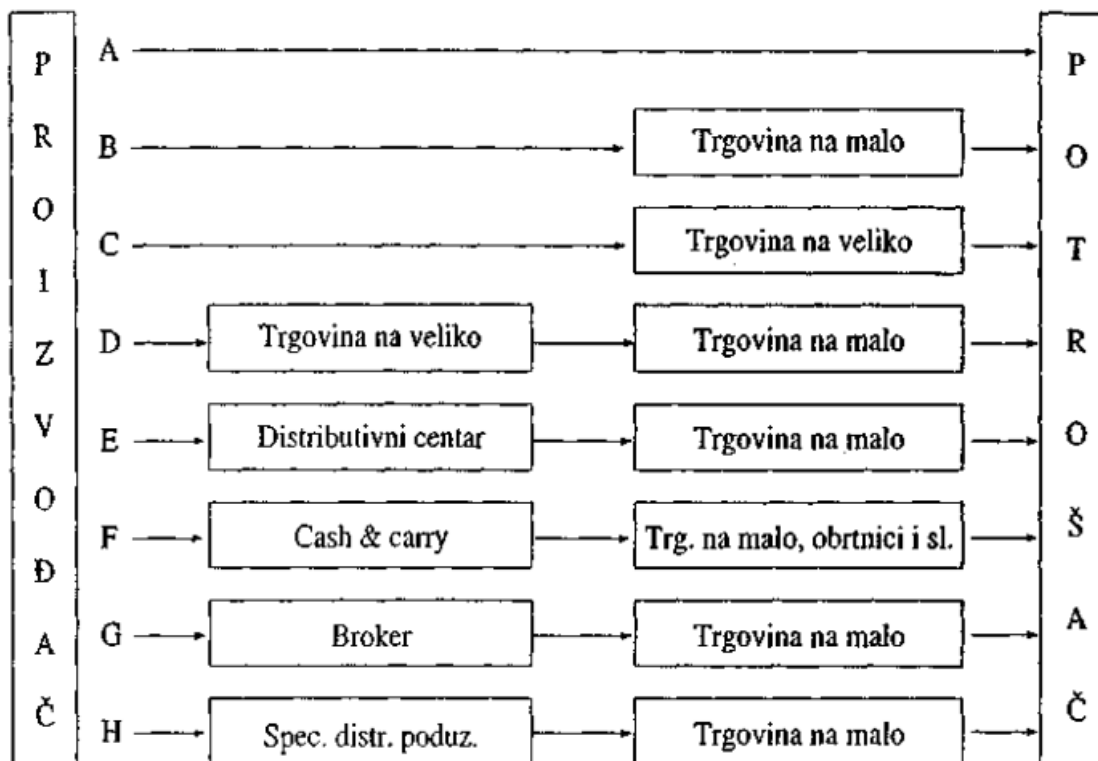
P R O I Z V O Đ A Č

A

B — Trgovina na malo

C — Trgovina na veliko

D — Trgovina na veliko — Trgovina na malo

E — Distributivni centar — Trgovina na malo

F — Cash & carry — Trg. na malo, obrtnici i sl.

G — Broker — Trgovina na malo

H — Spec. distr. poduz. — Trgovina na malo

P O T R O Š A Č